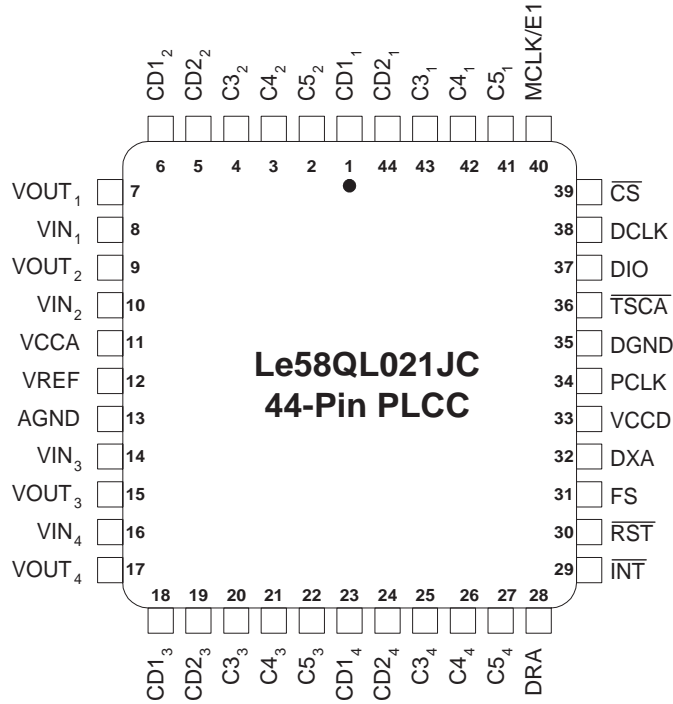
$CD1_2$ $CD2_2$ $C3_2$ $C4_2$ $C5_2$ $CD1_1$ $CD2_1$ $C3_1$ $C4_1$ $C5_1$ MCLK/E1

6 5 4 3 2 1 44 43 42 41 40

$VOUT_1$ 7
$VIN_1$ 8
$VOUT_2$ 9
$VIN_2$ 10
VCCA 11
VREF 12
AGND 13
$VIN_3$ 14
$VOUT_3$ 15
$VIN_4$ 16
$VOUT_4$ 17

39 $\overline{CS}$
38 DCLK
37 DIO
36 $\overline{TSCA}$
35 DGND
34 PCLK
33 VCCD
32 DXA
31 FS
30 $\overline{RST}$
29 $\overline{INT}$

Le58QL021JC
44-Pin PLCC

18 19 20 21 22 23 24 25 26 27 28

$CD1_3$ $CD2_3$ $C3_3$ $C4_3$ $C5_3$ $CD1_4$ $CD2_4$ $C3_4$ $C4_4$ $C5_4$ DRA